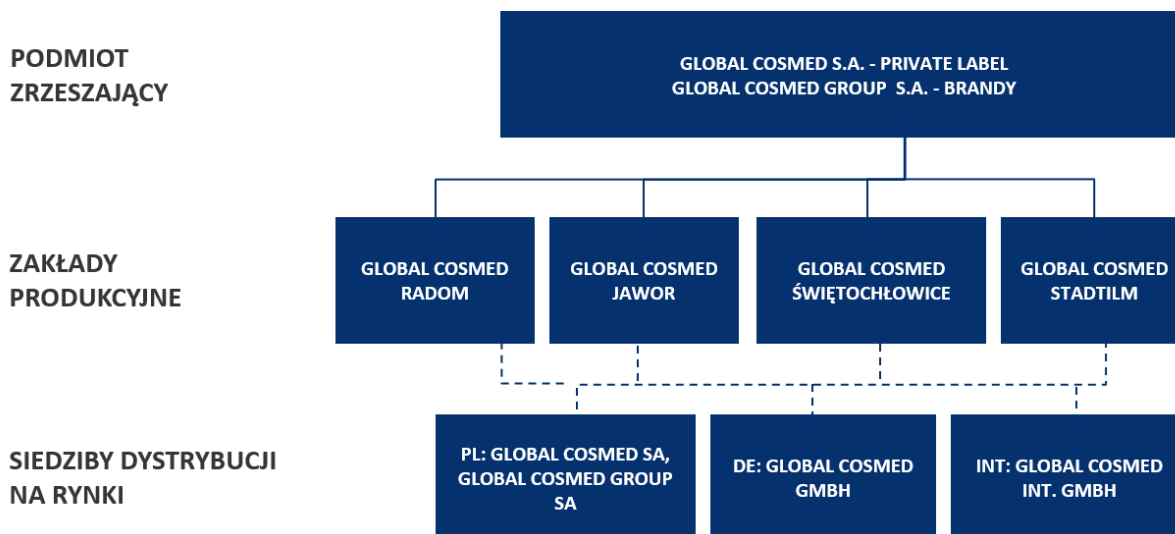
PODMIOT ZRZESZAJĄCY

GLOBAL COSMED S.A. - PRIVATE LABEL
GLOBAL COSMED GROUP S.A. - BRANDY

ZAKŁADY PRODUKCYJNE

GLOBAL COSMED RADOM

GLOBAL COSMED JAWOR

GLOBAL COSMED ŚWIĘTOCHŁOWICE

GLOBAL COSMED STADTILM

SIEDZIBY DYSTRYBUCJI NA RYNKI

PL: GLOBAL COSMED SA, GLOBAL COSMED GROUP SA

DE: GLOBAL COSMED GMBH

INT: GLOBAL COSMED INT. GMBH